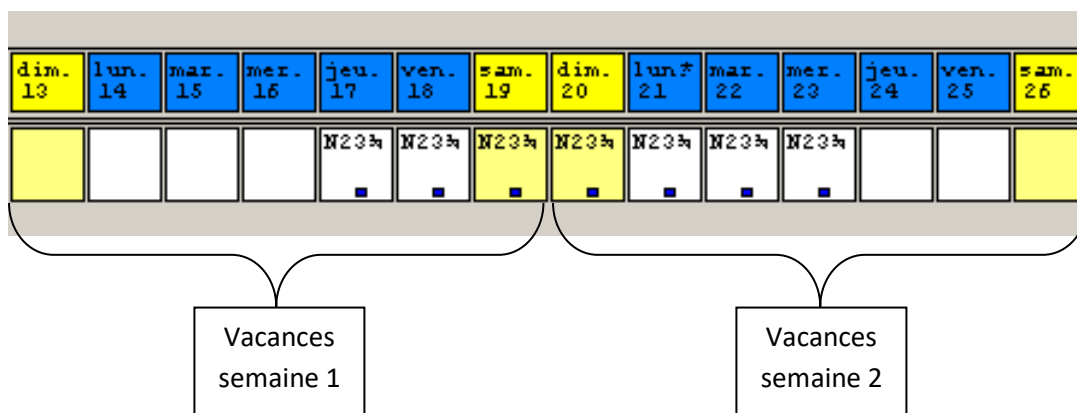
| dim. 13 | lun. 14 | mar. 15 | mer. 16 | jeu. 17 | ven. 18 | sam. 19 | dim. 20 | lun* 21 | mar. 22 | mer. 23 | jeu. 24 | ven. 25 | sam. 26 |
|---|---|---|---|---|---|---|---|---|---|---|---|---|---|
| | | | | N23h | N23h | N23h | N23h | N23h | N23h | N23h | | | |

Vacances semaine 1

Vacances semaine 2